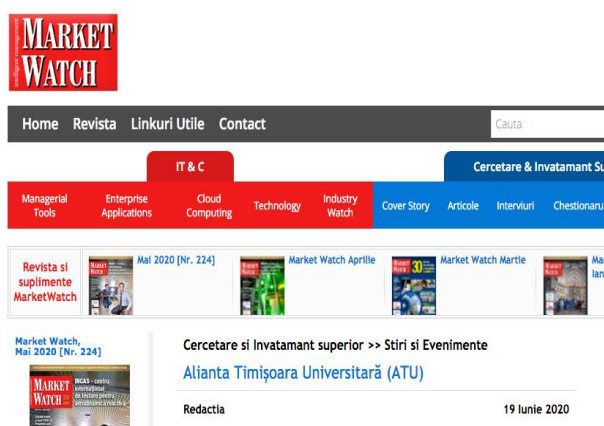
intelligence management
MARKET WATCH

Home Revista Linkuri Utile Contact

Cauta

IT & C

Cercetare & Invatamant Su

Managerial Tools
Enterprise Applications
Cloud Computing
Technology
Industry Watch
Cover Story
Articole
Interviuri
Chestionaru

Revista si suplimente MarketWatch

Mai 2020 [Nr. 224]

Market Watch Aprilie

Market Watch Martie

Ma Ian

Market Watch, Mai 2020 [Nr. 224]

MARKET WATCH

INCAS - centru internațional de testare pentru aerodinamică și reacție

Cercetare si Invatamant superior >> Stiri si Evenimente

Alianta Timișoara Universitară (ATU)

Redactia

19 Iunie 2020